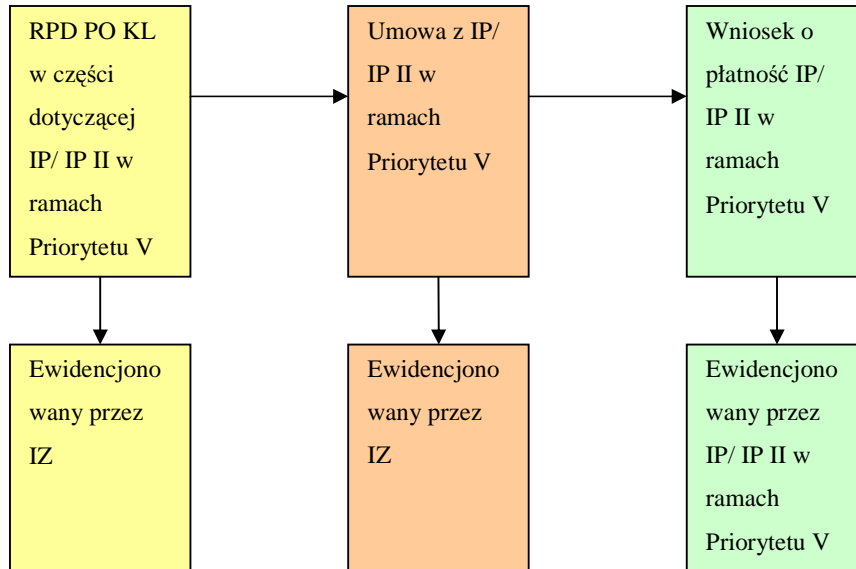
RPD PO KL w części dotyczącej IP/ IP II w ramach Priorytetu V

Umowa z IP/ IP II w ramach Priorytetu V

Wniosek o płatność IP/ IP II w ramach Priorytetu V

Ewidencjono wany przez IZ

Ewidencjono wany przez IZ

Ewidencjono wany przez IP/ IP II w ramach Priorytetu V